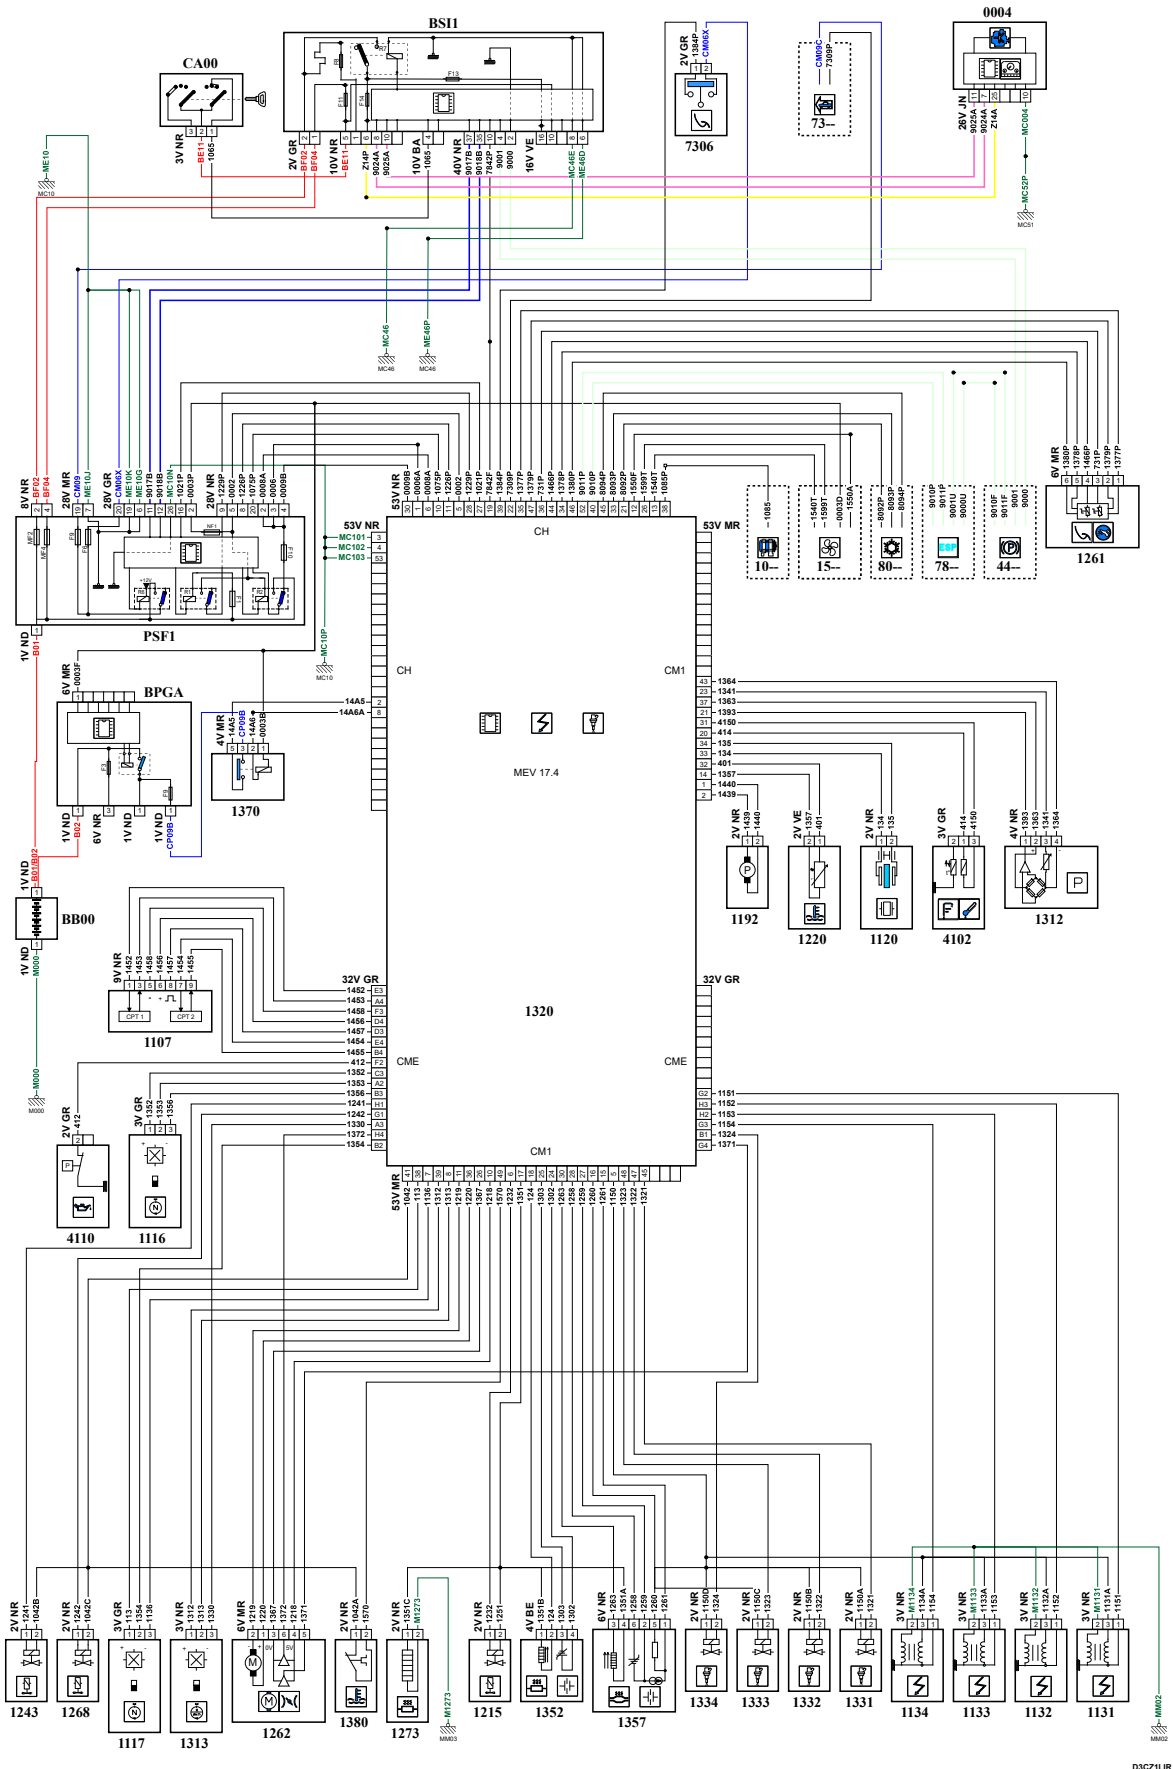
BSI1
CA00
7306
73--
0004
3V NR
BE11
1065
2V GR
BF02
BF04
10V NR
BE11
Z14P
9024A
9025A
10V BA
1065
40V NR
9017B
9018B
7842P
9001
9000
16V VE
MC46E
ME46D
2V GR
1384P
CM06X
CM09C
7309P
26V JN
9025A
9024A
Z14A
MC004
MC52P
MC51
ME10
MC10
MC46
MC46
ME46P
MC46
8V NR
BF02
BF04
28V MR
CM09
ME10J
28V GR
CM06X
ME10K
ME10G
9017B
9018B
MC10N
1021P
0003P
28V NR
1229P
0002
1226P
1079P
0008A
0006
0009B
PSF1
53V NR
0009B
0006A
0008A
1075P
1226P
0002
1229P
1021P
7842P
1384P
7309P
1377P
1379P
731P
1466P
1378P
1380P
9011P
9010P
8094P
8093P
8092P
1550F
1599T
1540T
1085P
53V NR
MC101
MC102
MC103
CH
53V MR
1085
10--
1540T
1599T
0003D
1550A
15--
8092P
8093P
8094P
80--
9010P
9011P
9001U
9000U
78--
9010F
9011F
9001
9000
44--
6V MR
1380P
1378P
1466P
731P
1379P
1377P
1261
1V ND
B01
MC10P
MC10
6V MR
0003F
BPGA
14A5
14A6A
4V MR
14A5
CP09B
14A6
0003B
1370
CH
CM1
MEV 17.4
1364
1341
1363
1393
4150
414
135
134
401
1357
1440
1439
2V NR
1439
1440
1192
2V VE
1357
401
1220
2V NR
134
135
1120
3V GR
414
4150
4102
4V NR
1393
1363
1341
1364
1312
1V ND
B02
6V NR
1V ND
1V ND
CP09B
1V ND
B01/B02
BB00
1V ND
M000
9V NR
1452
1453
1458
1456
1457
1454
1455
CPT 1
CPT 2
1107
32V GR
1452
1453
1458
1456
1457
1454
1455
412
1352
1353
1356
1241
1242
1330
1372
1354
1320
32V GR
CME
CME
M000
M000
2V GR
412
4110
3V GR
1352
1353
1356
1116
1151
1152
1153
1154
1324
1371
CM1
53V MR
1042
113
1136
1312
1313
1219
1220
1367
1218
1570
1232
1351
124
1302
1303
1263
1258
1259
1260
1261
1150
1322
1323
1321
2V NR
1241
1042B
1243
2V NR
1242
1042C
1268
3V GR
113
1354
1136
1117
3V NR
1312
1313
1330
1313
6V MR
1219
1220
1367
1372
1218
1371
1262
2V NR
1042A
1570
1380
2V NR
1351C
M1273
1273
M1273
MM03
2V NR
1232
1251
1215
4V BE
1351B
124
1303
1302
1352
6V NR
1263
1351A
1258
1259
1260
1261
1357
2V NR
1150D
1324
1334
2V NR
1150C
1323
1333
2V NR
1150B
1322
1332
2V NR
1150A
1321
1331
3V NR
M1134
1134A
1154
1134
3V NR
M1133
1133A
1153
1133
3V NR
M1132
1132A
1152
1132
3V NR
M1131
1131A
1151
1131
MM02
MM02
D3CZ1UR